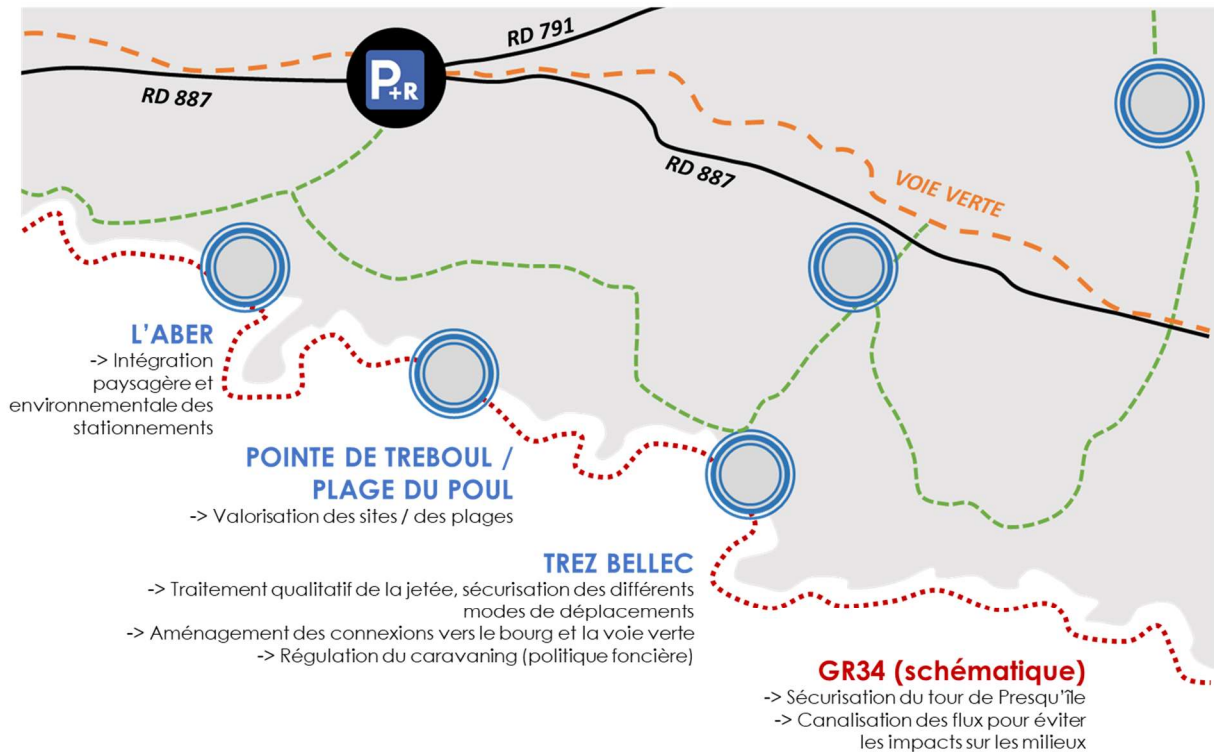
RD 791

RD 887

P+R

RD 887

VOIE VERTE

L'ABER
-> Intégration paysagère et environnementale des stationnements

POINTE DE TREBOUL / PLAGE DU POUL
-> Valorisation des sites / des plages

TREZ BELLEC
-> Traitement qualitatif de la jetée, sécurisation des différents modes de déplacements
-> Aménagement des connexions vers le bourg et la voie verte
-> Régulation du caravaning (politique foncière)

GR34 (schématique)
-> Sécurisation du tour de Presqu'île
-> Canalisation des flux pour éviter les impacts sur les milieux